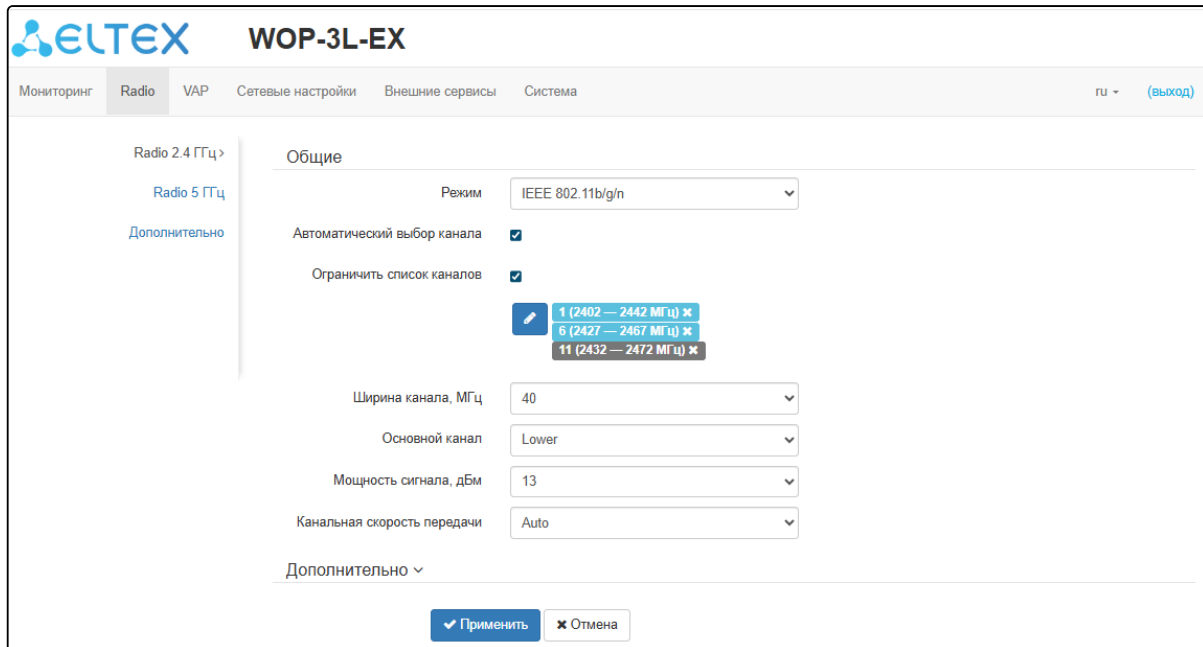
ELTEX WOP-3L-EX

Мониторинг Radio VAP Сетевые настройки Внешние сервисы Система ru (выход)

Radio 2.4 ГГц >
Radio 5 ГГц
Дополнительно

Общие

Режим IEEE 802.11b/g/n

Автоматический выбор канала

Ограничить список каналов

1 (2402 — 2442 МГц) ✖
6 (2427 — 2467 МГц) ✖
11 (2432 — 2472 МГц) ✖

Ширина канала, МГц 40

Основной канал Lower

Мощность сигнала, дБм 13

Канальная скорость передачи Auto

Дополнительно

✔ Применить ✖ Отмена